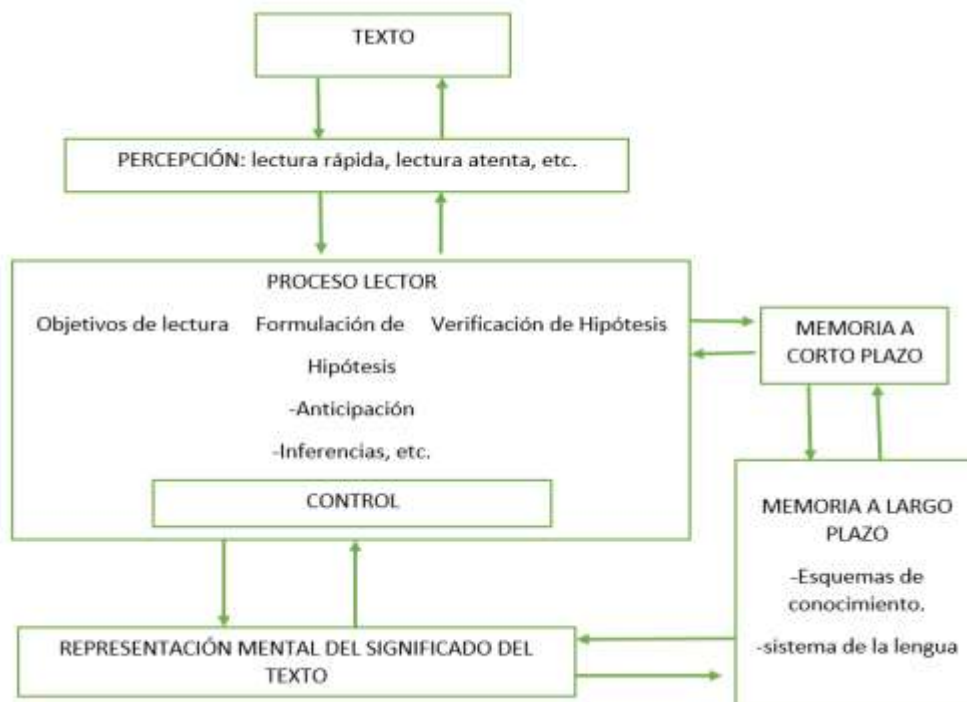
TEXTO

PERCEPCIÓN: lectura rápida, lectura atenta, etc.

PROCESO LECTOR

Objetivos de lectura

Formulación de Hipótesis

-Anticipación

-Inferencias, etc.

Verificación de Hipótesis

CONTROL

MEMORIA A CORTO PLAZO

MEMORIA A LARGO PLAZO

-Esquemas de conocimiento.

-sistema de la lengua

REPRESENTACIÓN MENTAL DEL SIGNIFICADO DEL TEXTO